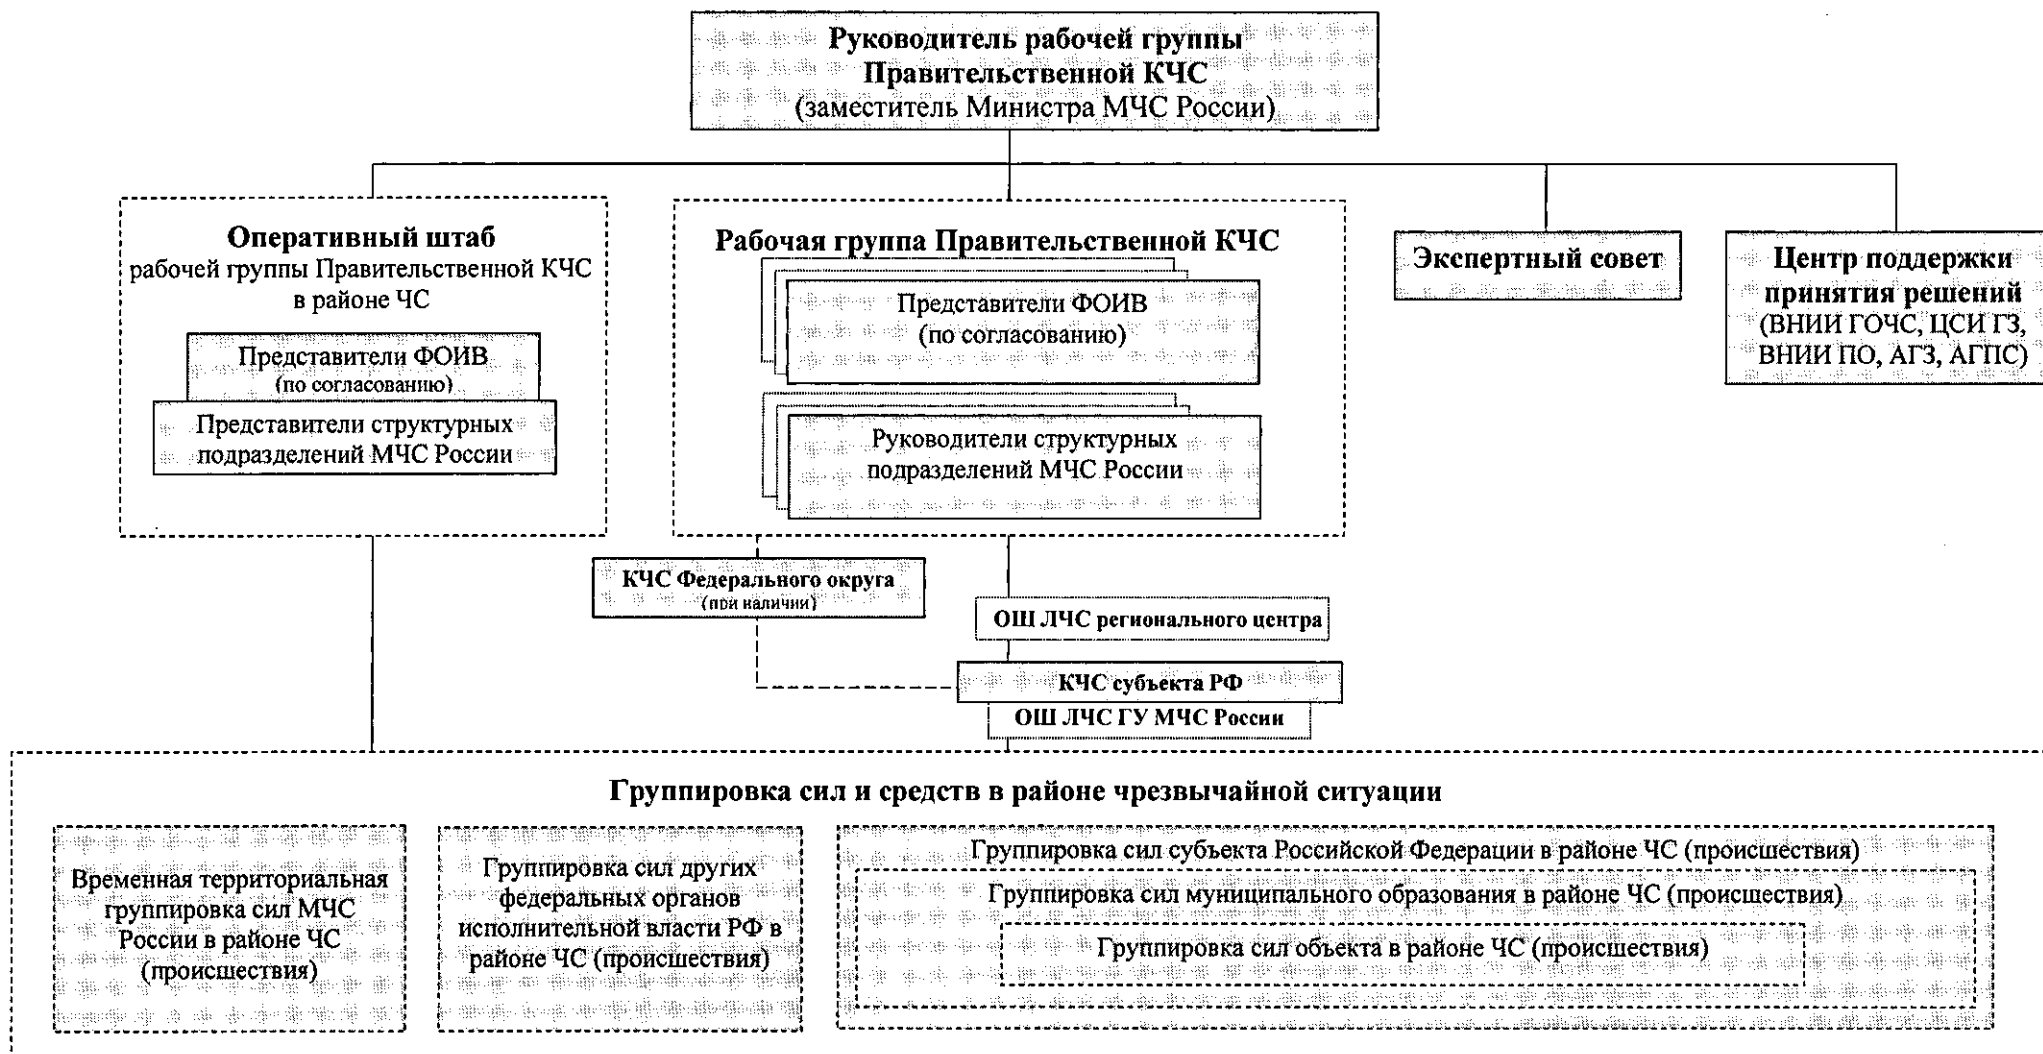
Руководитель рабочей группы Правительственной КЧС (заместитель Министра МЧС России)

Оперативный штаб рабочей группы Правительственной КЧС в районе ЧС

Представители ФОИВ (по согласованию)

Представители структурных подразделений МЧС России

Рабочая группа Правительственной КЧС

Представители ФОИВ (по согласованию)

Руководители структурных подразделений МЧС России

Экспертный совет

Центр поддержки принятия решений (ВНИИ ГОЧС, ЦСИ ГЗ, ВНИИ ПО, АГЗ, АГПС)

КЧС Федерального округа (при наличии)

ОШ ЛЧС регионального центра

КЧС субъекта РФ

ОШ ЛЧС ГУ МЧС России

Группировка сил и средств в районе чрезвычайной ситуации

Временная территориальная группировка сил МЧС России в районе ЧС (происшествия)

Группировка сил других федеральных органов исполнительной власти РФ в районе ЧС (происшествия)

Группировка сил субъекта Российской Федерации в районе ЧС (происшествия)

Группировка сил муниципального образования в районе ЧС (происшествия)

Группировка сил объекта в районе ЧС (происшествия)